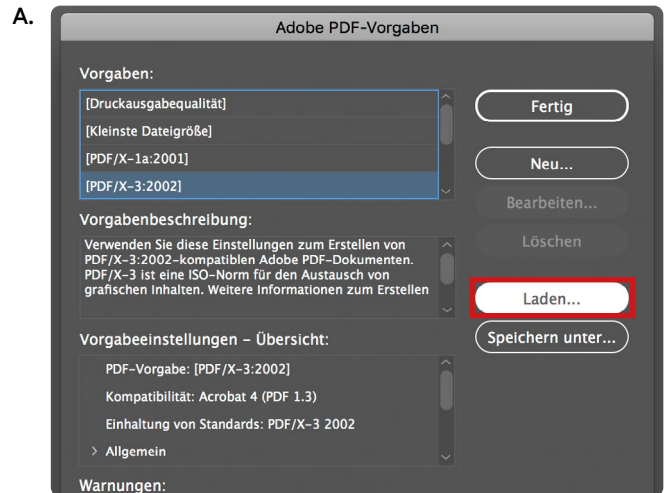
A.

Adobe PDF-Vorgaben

Vorgaben:

[Druckausgabequalität]
[Kleinste Dateigröße]
[PDF/X-1a:2001]
[PDF/X-3:2002]

Fertig

Neu...

Bearbeiten...

Löschen

Laden...

Speichern unter...

Vorgabenbeschreibung:

Verwenden Sie diese Einstellungen zum Erstellen von PDF/X-3:2002-kompatiblen Adobe PDF-Dokumenten. PDF/X-3 ist eine ISO-Norm für den Austausch von grafischen Inhalten. Weitere Informationen zum Erstellen

Vorgabeeinstellungen – Übersicht:

PDF-Vorgabe: [PDF/X-3:2002]
Kompatibilität: Acrobat 4 (PDF 1.3)
Einhaltung von Standards: PDF/X-3 2002
> Allgemein

Warnungen: